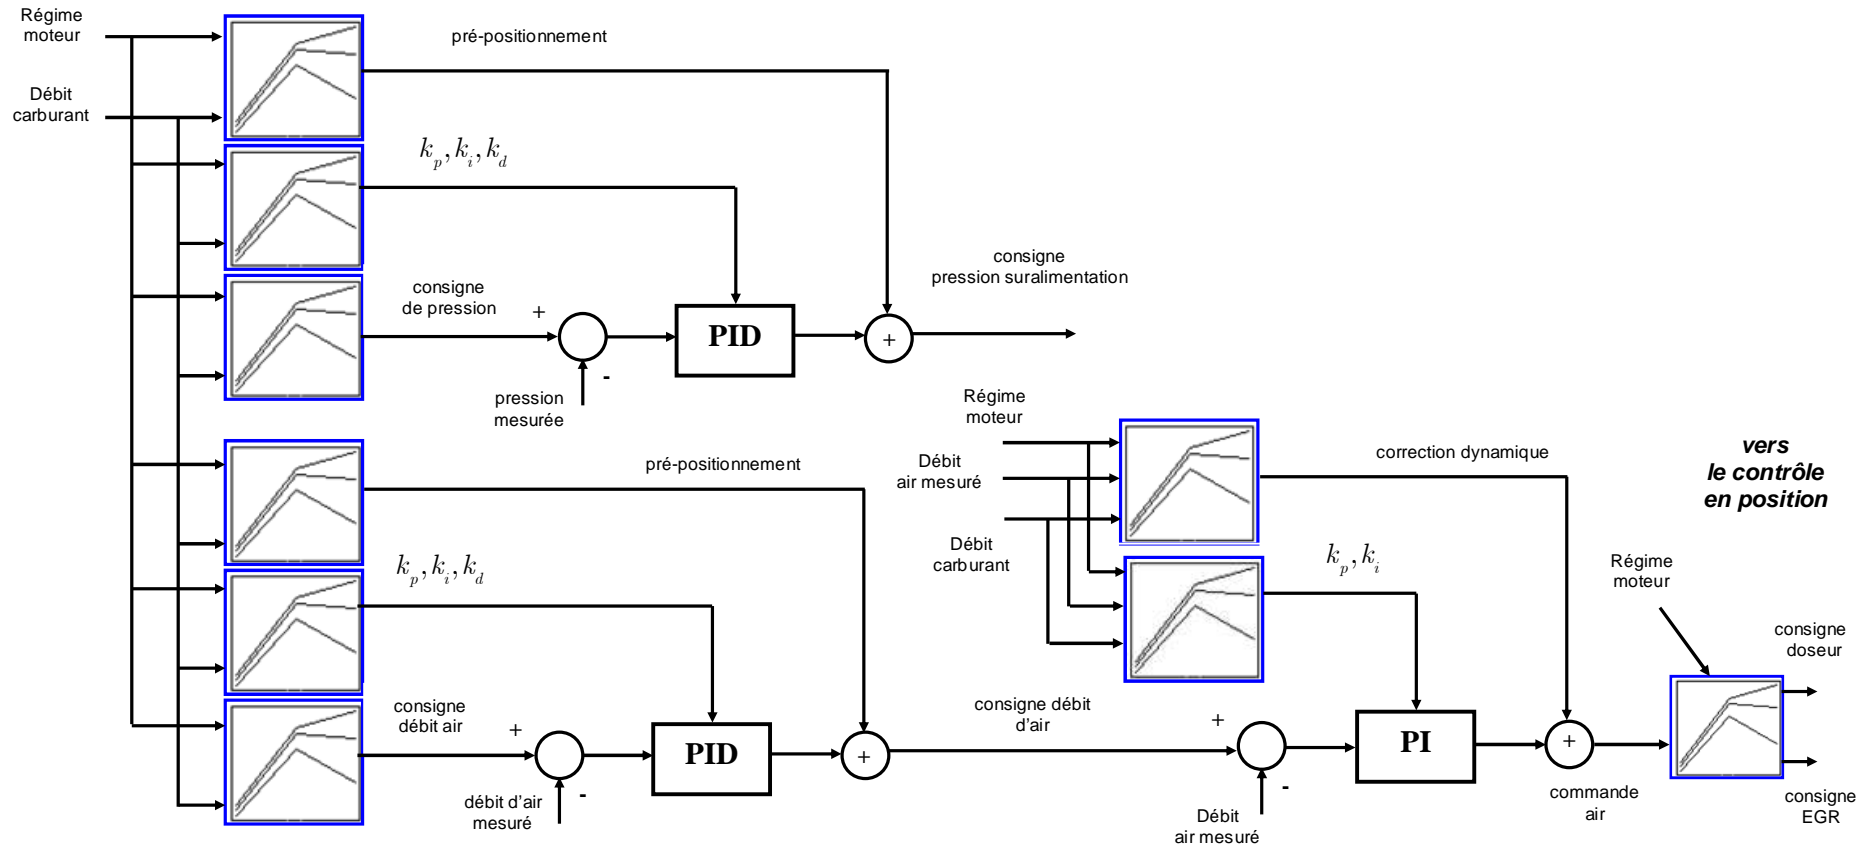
Régime moteur

Débit carburant

pré-positionnement

$k_p, k_i, k_d$

consigne pression suralimentation

consigne de pression

+

PID

+

-

pression mesurée

Régime moteur

Débit air mesuré

Débit carburant

correction dynamique

vers le contrôle en position

pré-positionnement

$k_p, k_i, k_d$

$k_p, k_i$

Régime moteur

consigne doseur

consigne débit air

+

PID

+

consigne débit d'air

+

PI

+

-

débit d'air mesuré

-

Débit air mesuré

commande air

consigne EGR